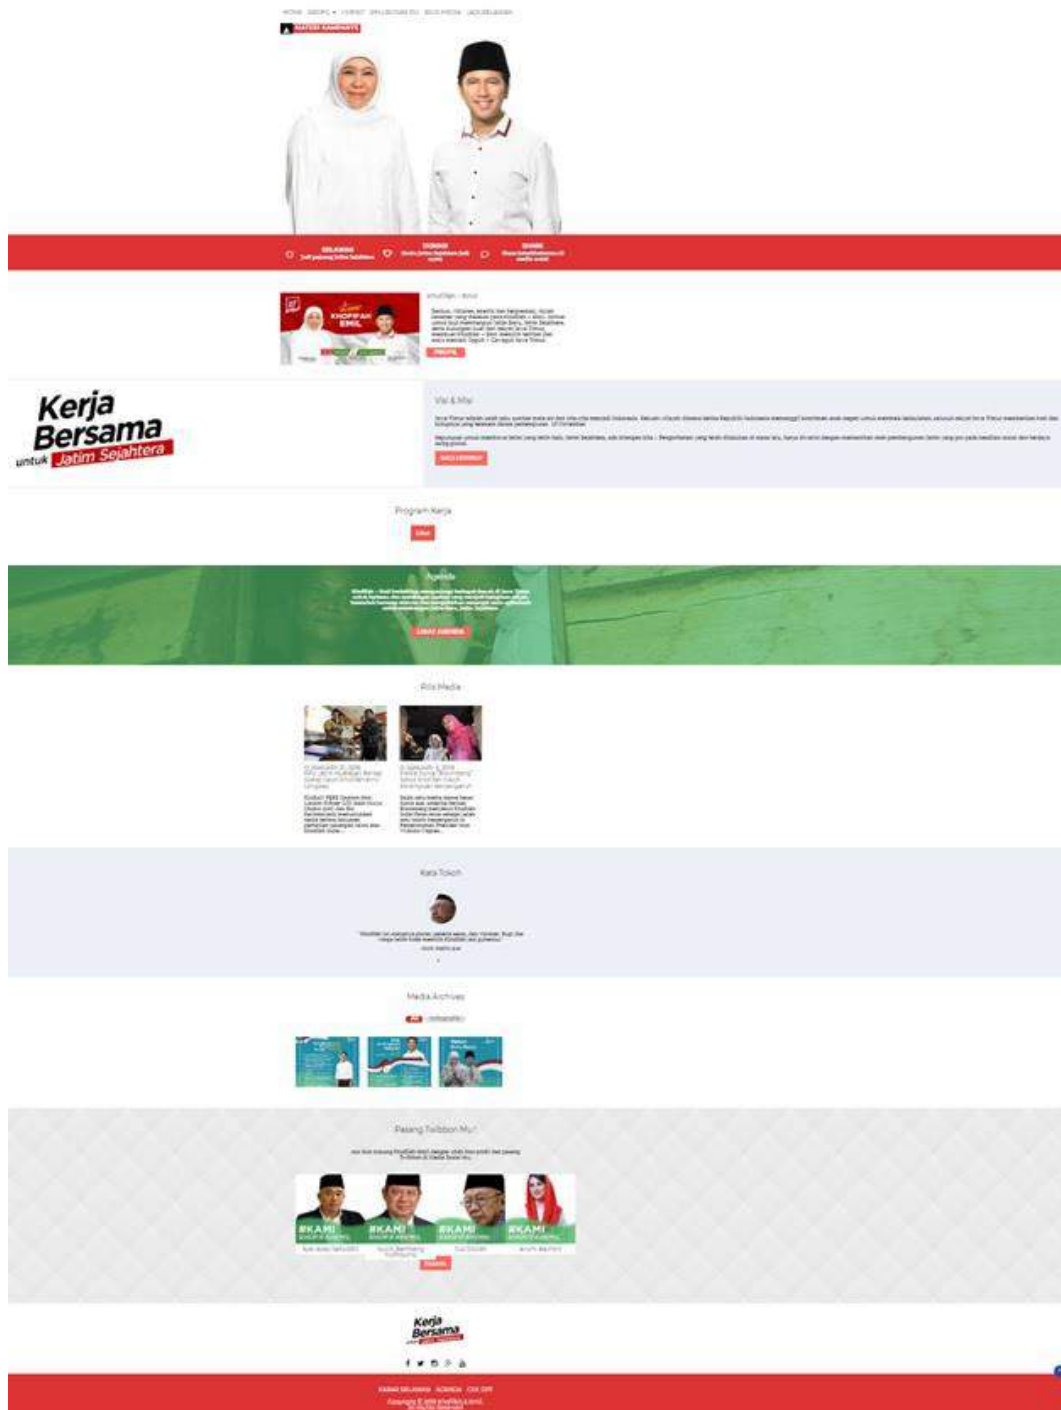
HOME GROUPS PROFIL TWIBBON BUKU PANDUAN

MATERI KAMPANYE

Kerja Bersama untuk Jatim Sejahtera

Visi & Misi

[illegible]

Program Kerja

Lihat

Agenda

LIHAT AGENDA

Kata Media

Kata Tokoh

Media Archives

Pasang Twibbon Mu!

#KAMI #KAMI #KAMI #KAMI

Kerja Bersama

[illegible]